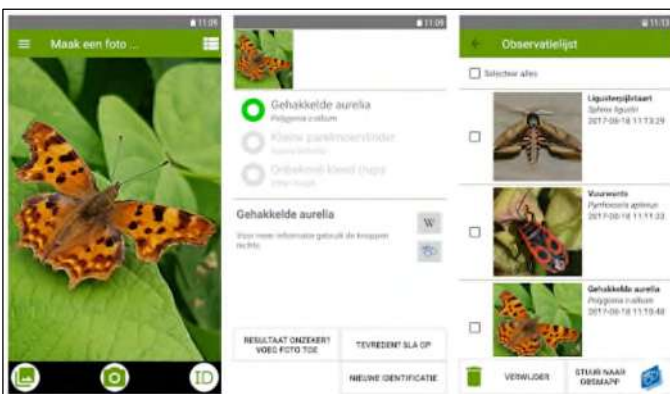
11:06
Maak een foto ...

ID

11:09
Gehakkelde aurelia
Polygonia c-album
Kleine parelmoervlinder
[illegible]
Onbekend kleed (tegel)
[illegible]

Gehakkelde aurelia
W
Voor meer informatie gebruik de knoppen rechts

RESULTAAT ONZEKER? VOEG FOTO TOE
TEVREDEN? SLA OP
NIEUWE IDENTIFICATIE

11:13
Observatielijst
Selecteer alles

Ligusterpijlstaart
Sphinx ligustri
2017-06-18 11:13:29

Vuurwants
Pyrrhocoris apterus
2017-06-18 11:11:33

Gehakkelde aurelia
Polygonia c-album
2017-06-18 11:10:48

VERWIJDER
STUUR NAAR OBSMAPP